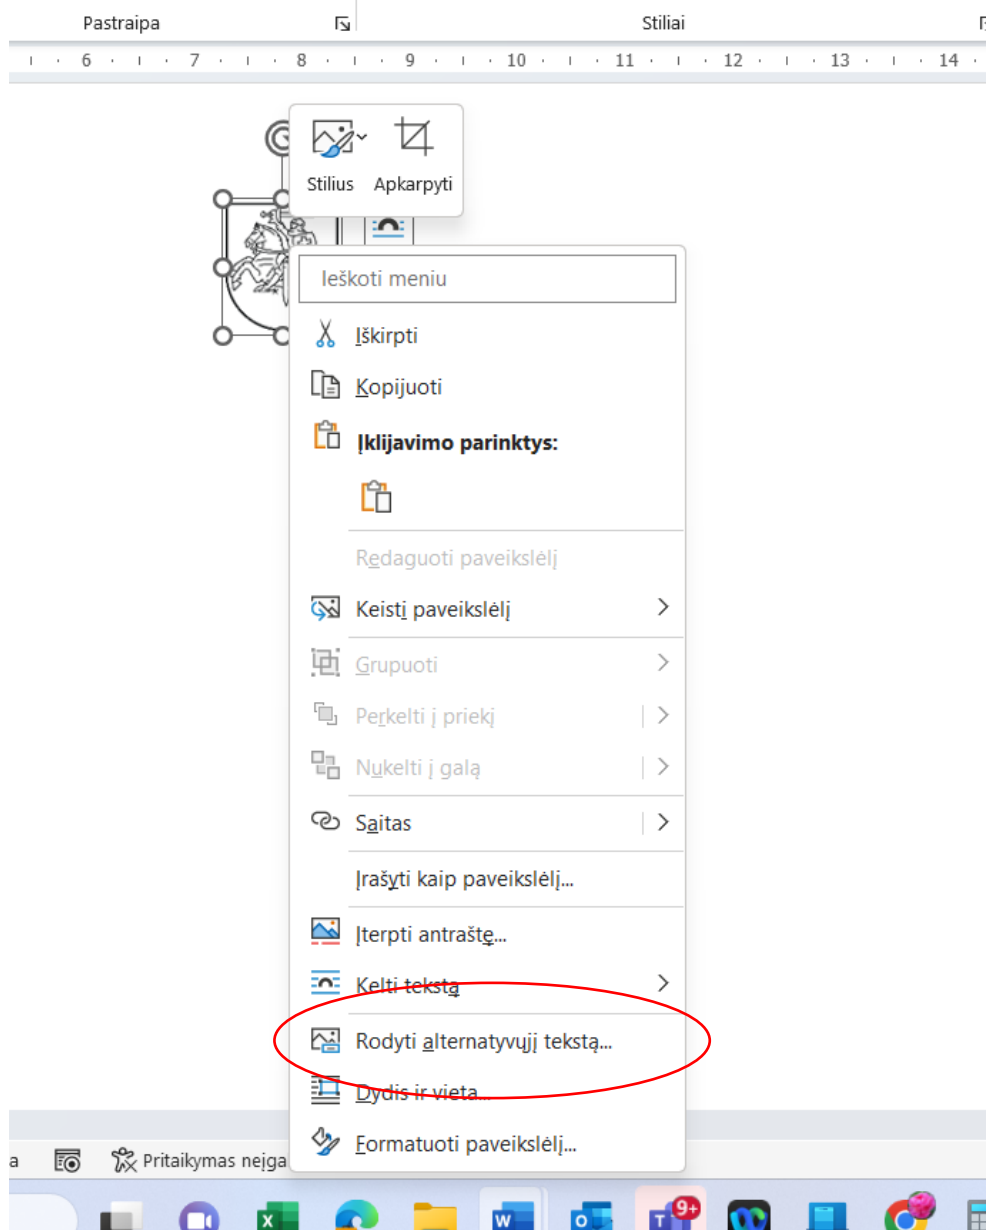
Pastraipa

Stiliai

6 · 7 · 8 · 9 · 10 · 11 · 12 · 13 · 14

Stilius

Apkarpyti

Ieškoti meniu

Iškirpti

Kopijuoti

Įklijavimo parinktys:

Redaguoti paveikslėlį

Keisti paveikslėlį

Grupuoti

Perkelti į priekį

Nukelti į galą

Saitas

Įrašyti kaip paveikslėlį...

Įterpti antraštę...

Kelti tekstą

Rodyti alternatyvųjį tekstą...

Dydis ir vieta...

Formatuoti paveikslėlį...

a

Pritaikymas neįga

9+